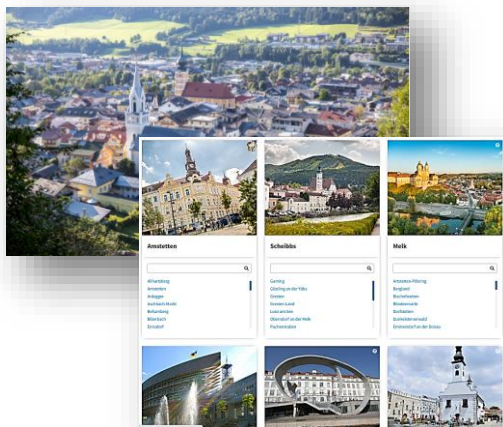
Amstetten

Allhartsberg
Amstetten
Ardagger
Aschbach-Markt
Behamberg
Biberbach
Ennsdorf

Scheibbs

Gaming
Göstling an der Ybbs
Gresten
Gresten-Land
Lunz am See
Oberndorf an der Melk
Puchenstuben

Melk

Artstetten-Pöbring
Bergland
Bischofstetten
Blindenmarkt
Dunkelsteinerwald
Emmersdorf an der Donau